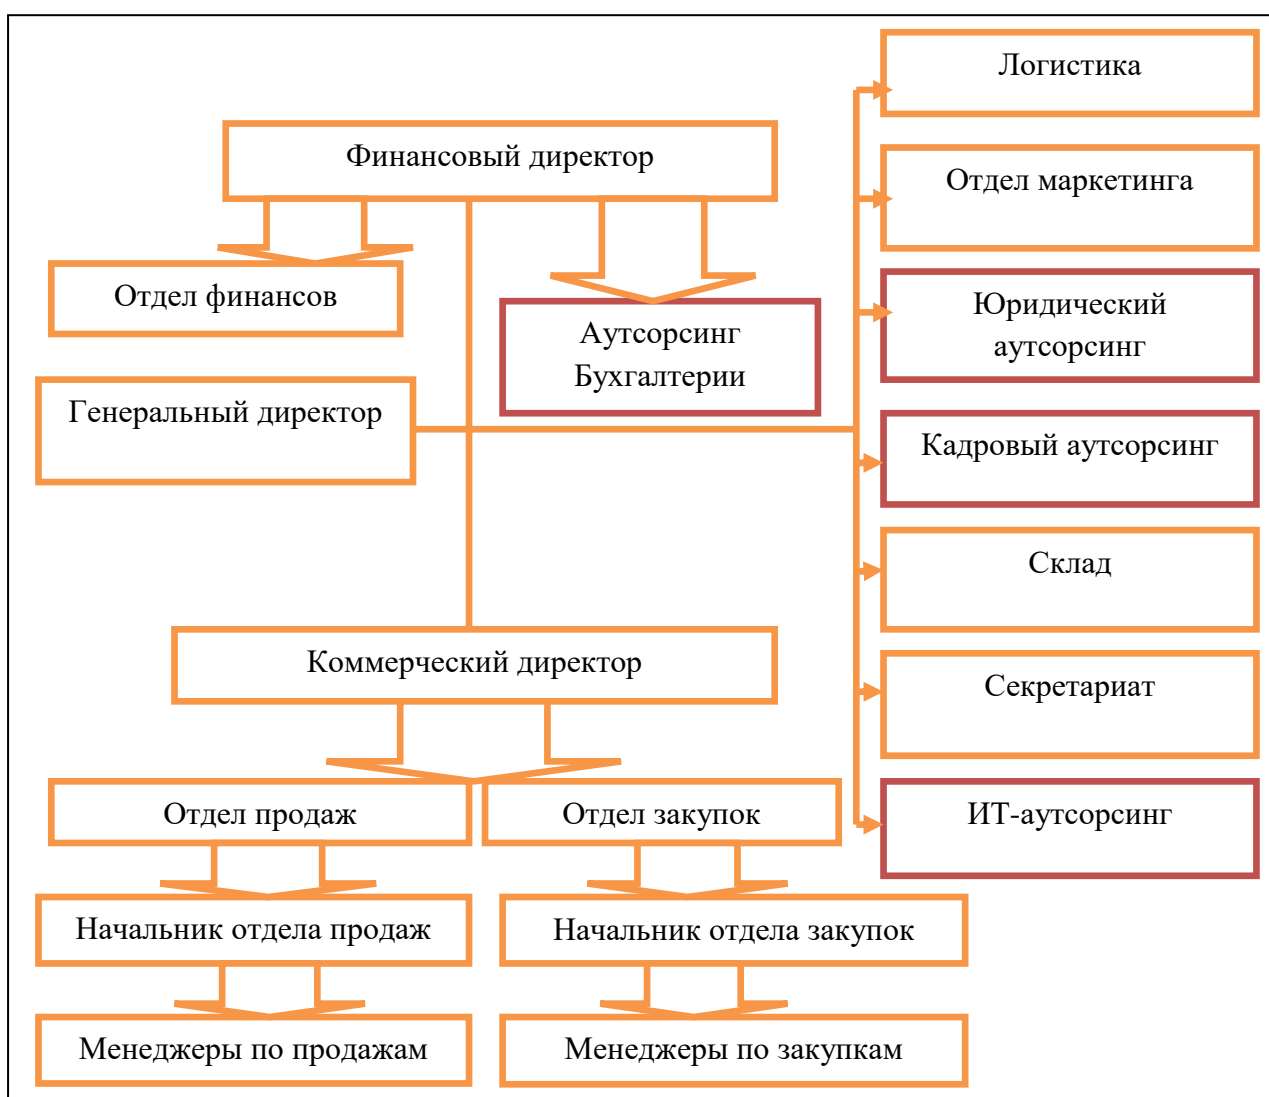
Логистика

Финансовый директор

Отдел маркетинга

Отдел финансов

Аутсорсинг Бухгалтерии

Юридический аутсорсинг

Генеральный директор

Кадровый аутсорсинг

Склад

Коммерческий директор

Секретариат

Отдел продаж

Отдел закупок

ИТ-аутсорсинг

Начальник отдела продаж

Начальник отдела закупок

Менеджеры по продажам

Менеджеры по закупкам